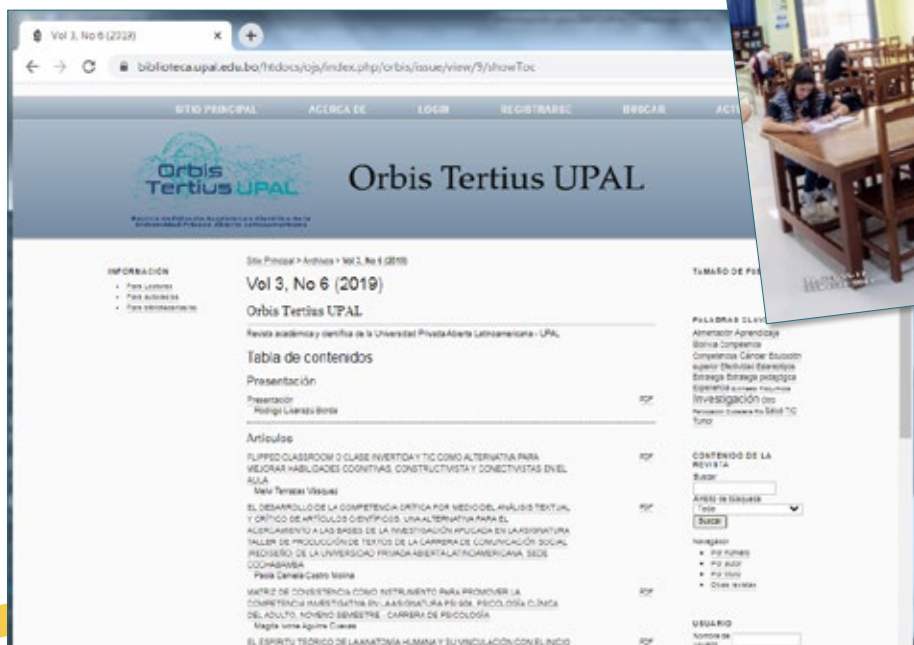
Vol 3, No 6 (2019)

biblioteca.upal.edu.bo/htdocs/ojs/index.php/orbis/issue/view/9/showToc

SITIO PRINCIPAL ACERCA DE LOGIN REGISTRARSE BUSCAR ACT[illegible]

Orbis Tertius UPAL

Orbis Tertius UPAL

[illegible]

INFORMACIÓN
Para Lectores
Para autores/as
Para bibliotecarios/as

Sitio Principal > Archivos > Vol 3, No 6 (2019)

Vol 3, No 6 (2019)

Orbis Tertius UPAL

Revista académica y científica de la Universidad Privada Abierta Latinoamericana - UPAL

Tabla de contenidos

Presentación

Presentación PDF
Rodrigo Lizarazu Borda

Artículos

FLIPPED CLASSROOM O CLASE INVERTIDA Y TIC COMO ALTERNATIVA PARA MEJORAR HABILIDADES COGNITIVAS, CONSTRUCTIVISTA Y CONECTIVISTAS EN EL AULA PDF
Mario Terrazas Vásquez

EL DESARROLLO DE LA COMPETENCIA CRÍTICA POR MEDIO DEL ANÁLISIS TEXTUAL Y CRÍTICO DE ARTÍCULOS CIENTÍFICOS. UNA ALTERNATIVA PARA EL ACERCAMIENTO A LAS BASES DE LA INVESTIGACIÓN APLICADA EN LA ASIGNATURA TALLER DE PRODUCCIÓN DE TEXTOS DE LA CARRERA DE COMUNICACIÓN SOCIAL (REDISEÑO) DE LA UNIVERSIDAD PRIVADA ABIERTA LATINOAMERICANA. SEDE COCHABAMBA PDF
Paola Daniela Castro Molina

MATRIZ DE CONSISTENCIA COMO INSTRUMENTO PARA PROMOVER LA COMPETENCIA INVESTIGATIVA EN LA ASIGNATURA PSI-506, PSICOLOGÍA CLÍNICA DEL ADULTO, NOVENO SEMESTRE, CARRERA DE PSICOLOGÍA PDF
Magda Ivonne Aguirre Cuevas

EL ESPÍRITU TEÓRICO DE LA ANATOMÍA HUMANA Y SU VINCULACIÓN CON EL INICIO PDF

TAMAÑO DE FU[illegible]

PALABRAS CLAV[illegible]
Alimentación Aprendizaje Bolivia Competencia Competencias Cáncer Educación superior Efectividad Estereotipos Estrategia Estrategia pedagógica Experiencia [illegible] Investigación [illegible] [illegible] Salud TIC Tumor

CONTENIDO DE LA REVISTA
Buscar
Ámbito de búsqueda
Todo
Buscar

Navegador
Por número
Por autor
Por título
Otras revistas

USUARIO
Nombre de usuario